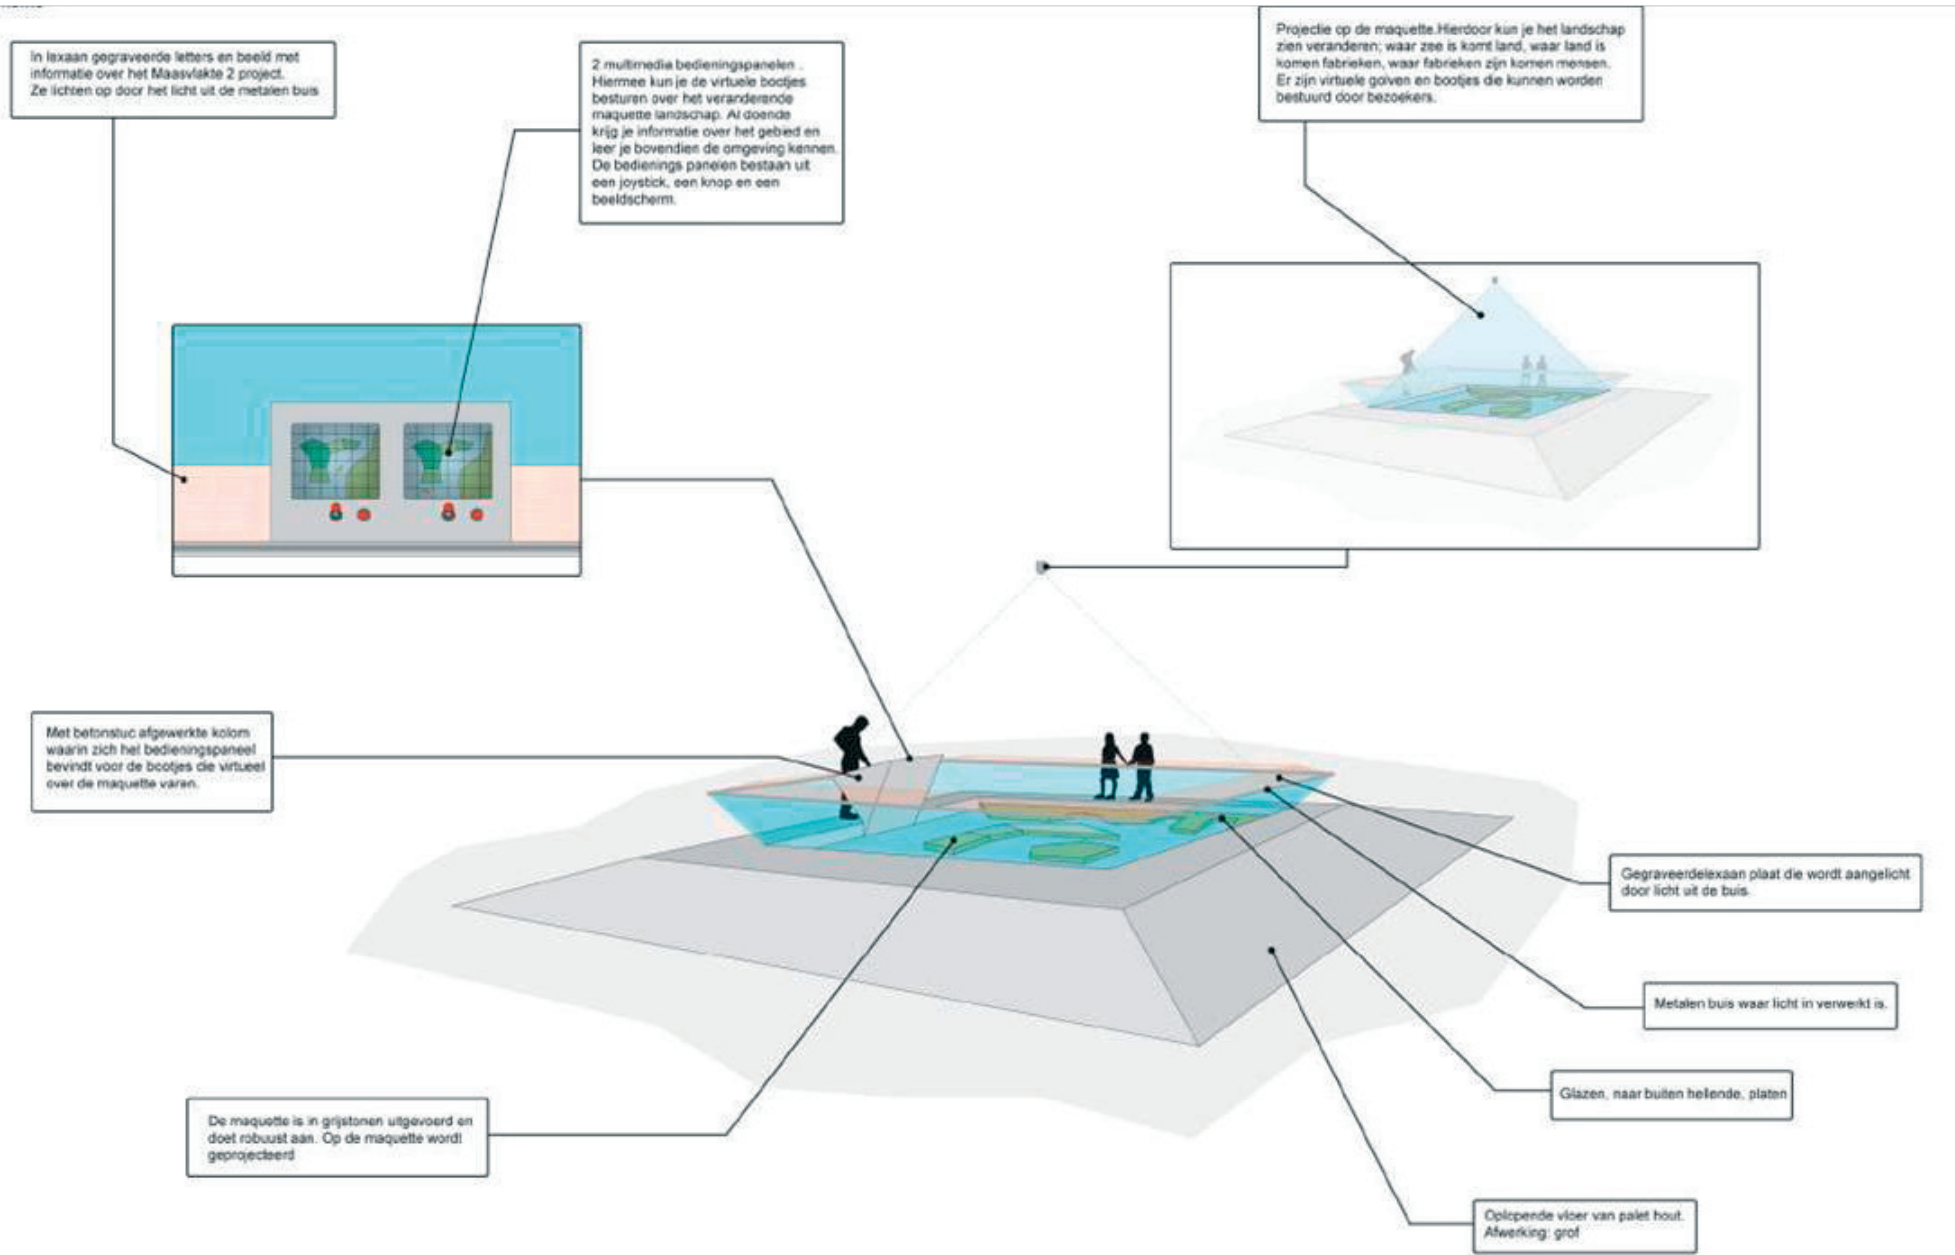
In lexaan gegraveerde letters en beeld met informatie over het Maasvlakte 2 project. Ze lichten op door het licht uit de metalen buis

2 multimedia bedieningspanelen . Hiermee kun je de virtuele bootjes besturen over het veranderende maquette landschap. Al doende krijg je informatie over het gebied en leer je bovendien de omgeving kennen. De bedienings panelen bestaan uit een joystick, een knop en een beeldscherm.

Projectie op de maquette.Hierdoor kun je het landschap zien veranderen; waar zee is komt land, waar land is komen fabrieken, waar fabrieken zijn komen mensen. Er zijn virtuele golven en bootjes die kunnen worden bestuurd door bezoekers.

Met betonstuc afgewerkte kolom waarin zich het bedieningspaneel bevindt voor de bootjes die virtueel over de maquette varen.

Gegraveerdelexaan plaat die wordt aangelicht door licht uit de buis.

Metalen buis waar licht in verwerkt is.

Glazen, naar buiten hellende, platen

De maquette is in grijstonen uitgevoerd en doet robuust aan. Op de maquette wordt geprojecteerd

Oplopende vloer van palet hout. Afwerking: grof